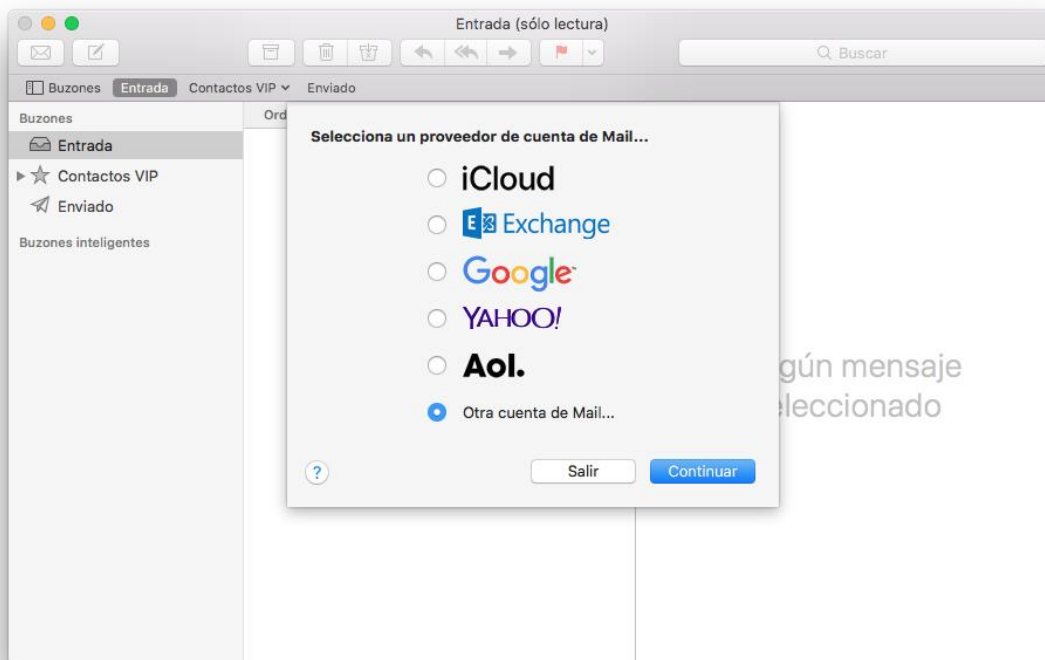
Entrada (sólo lectura)

Buscar

Buzones Entrada Contactos VIP Enviado

Buzones
Entrada
Contactos VIP
Enviado

Buzones inteligentes

Ord

Selecciona un proveedor de cuenta de Mail...

iCloud
Exchange
Google
YAHOO!
Aol.
Otra cuenta de Mail...

?

Salir
Continuar

gún mensaje
eleccionado